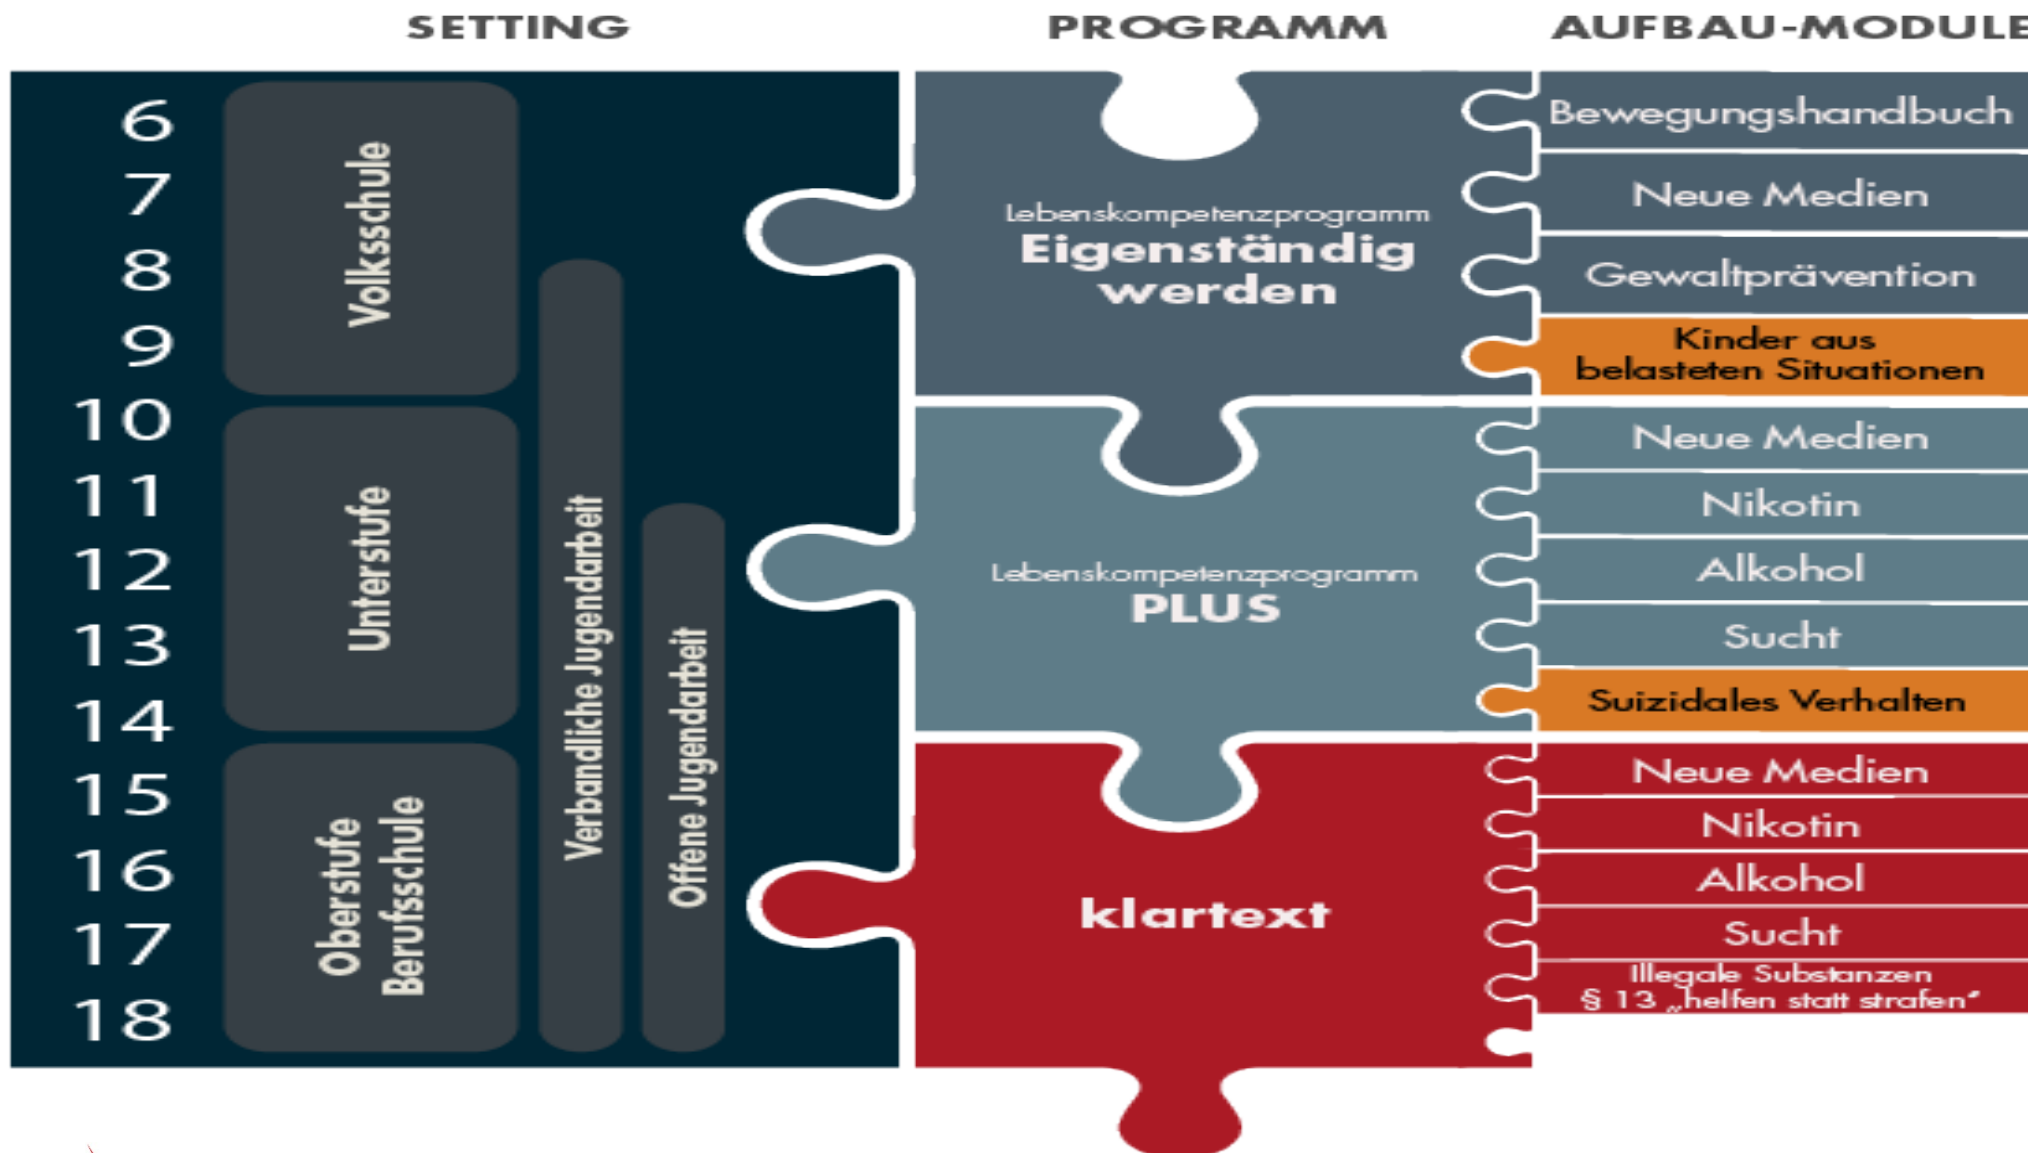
SETTING

PROGRAMM

AUFBAU-MODULE

6
7
8
9
10
11
12
13
14
15
16
17
18

Volksschule

Unterstufe

Oberstufe Berufsschule

Verbandliche Jugendarbeit

Offene Jugendarbeit

Lebenskompetenzprogramm
Eigenständig werden

Lebenskompetenzprogramm
PLUS

klartext

Bewegungshandbuch

Neue Medien

Gewaltprävention

Kinder aus belasteten Situationen

Neue Medien

Nikotin

Alkohol

Sucht

Suizidales Verhalten

Neue Medien

Nikotin

Alkohol

Sucht

Illegale Substanzen
§ 13 „helfen statt strafen"